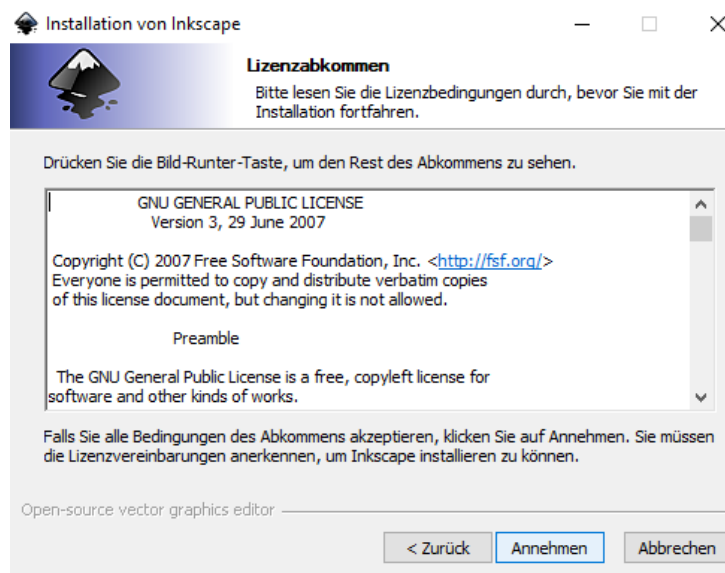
Installation von Inkscape

Lizenzabkommen

Bitte lesen Sie die Lizenzbedingungen durch, bevor Sie mit der Installation fortfahren.

Drücken Sie die Bild-Runter-Taste, um den Rest des Abkommens zu sehen.

GNU GENERAL PUBLIC LICENSE
Version 3, 29 June 2007

Copyright (C) 2007 Free Software Foundation, Inc. <http://fsf.org/>
Everyone is permitted to copy and distribute verbatim copies of this license document, but changing it is not allowed.

Preamble

The GNU General Public License is a free, copyleft license for software and other kinds of works.

Falls Sie alle Bedingungen des Abkommens akzeptieren, klicken Sie auf Annehmen. Sie müssen die Lizenzvereinbarungen anerkennen, um Inkscape installieren zu können.

Open-source vector graphics editor

< Zurück | Annehmen | Abbrechen